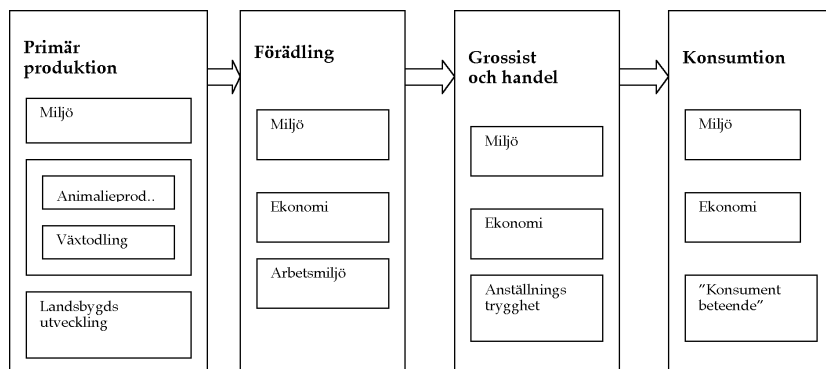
Primär produktion

Miljö

Animalieprod..

Växtodling

Landsbygds utveckling

Förädling

Miljö

Ekonomi

Arbetsmiljö

Grossist och handel

Miljö

Ekonomi

Anställnings trygghet

Konsumtion

Miljö

Ekonomi

”Konsument beteende”